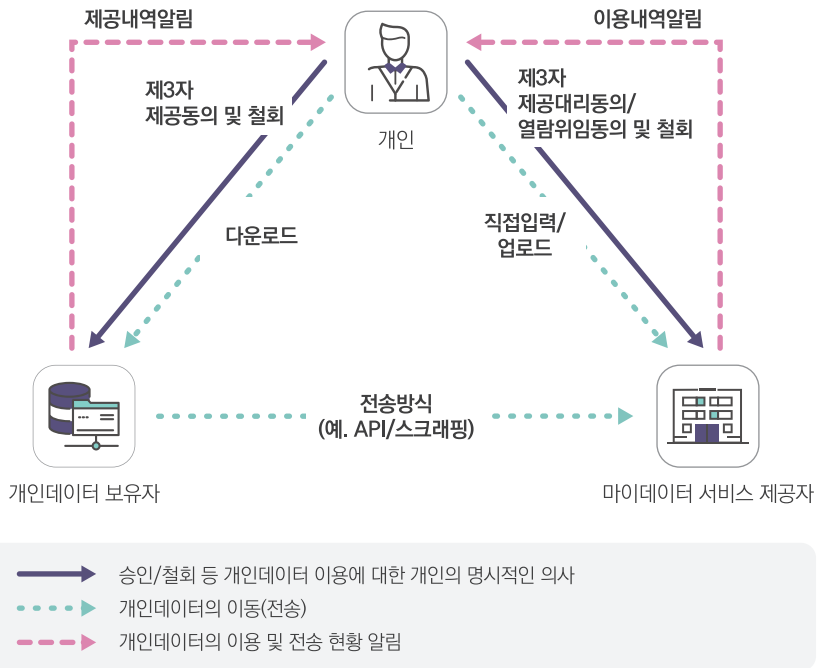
제공내역알림

이용내역알림

제3자
제공동의 및 철회

개인

제3자
제공대리동의/
열람위임동의 및 철회

다운로드

직접입력/
업로드

전송방식
(예. API/스크래핑)

개인데이터 보유자

마이데이터 서비스 제공자

승인/철회 등 개인데이터 이용에 대한 개인의 명시적인 의사

개인데이터의 이동(전송)

개인데이터의 이용 및 전송 현황 알림